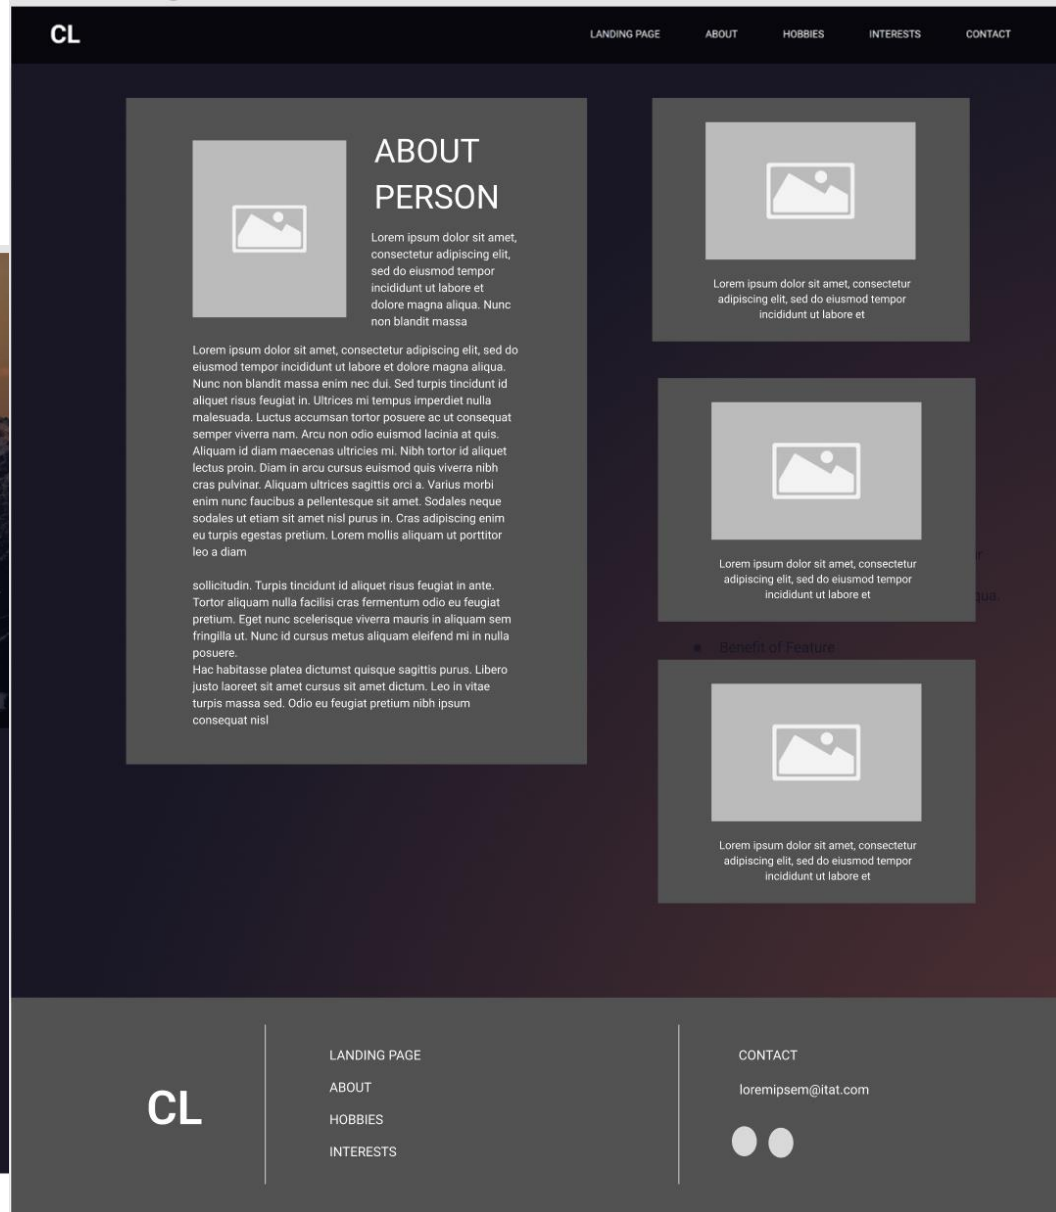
CL

LANDING PAGE ABOUT HOBBIES INTERESTS CONTACT

ABOUT PERSON

Lorem ipsum dolor sit amet, consectetur adipiscing elit, sed do eiusmod tempor incididunt ut labore et dolore magna aliqua. Nunc non blandit massa

Lorem ipsum dolor sit amet, consectetur adipiscing elit, sed do eiusmod tempor incididunt ut labore et dolore magna aliqua. Nunc non blandit massa enim nec dui. Sed turpis tincidunt id aliquet risus feugiat in. Ultrices mi tempus imperdiet nulla malesuada. Luctus accumsan tortor posuere ac ut consequat semper viverra nam. Arcu non odio euismod lacinia at quis. Aliquam id diam maecenas ultricies mi. Nibh tortor id aliquet lectus proin. Diam in arcu cursus euismod quis viverra nibh cras pulvinar. Aliquam ultrices sagittis orci a. Varius morbi enim nunc faucibus a pellentesque sit amet. Sodales neque sodales ut etiam sit amet nisl purus in. Cras adipiscing enim eu turpis egestas pretium. Lorem mollis aliquam ut porttitor leo a diam

sollicitudin. Turpis tincidunt id aliquet risus feugiat in ante. Tortor aliquam nulla facilisi cras fermentum odio eu feugiat pretium. Eget nunc scelerisque viverra mauris in aliquam sem fringilla ut. Nunc id cursus metus aliquam eleifend mi in nulla posuere.
Hac habitasse platea dictumst quisque sagittis purus. Libero justo laoreet sit amet cursus sit amet dictum. Leo in vitae turpis massa sed. Odio eu feugiat pretium nibh ipsum consequat nisl

Lorem ipsum dolor sit amet, consectetur adipiscing elit, sed do eiusmod tempor incididunt ut labore et

Lorem ipsum dolor sit amet, consectetur adipiscing elit, sed do eiusmod tempor incididunt ut labore et

Benefit of Feature

Lorem ipsum dolor sit amet, consectetur adipiscing elit, sed do eiusmod tempor incididunt ut labore et

CL

LANDING PAGE
ABOUT
HOBBIES
INTERESTS

CONTACT
loremipsem@itat.com